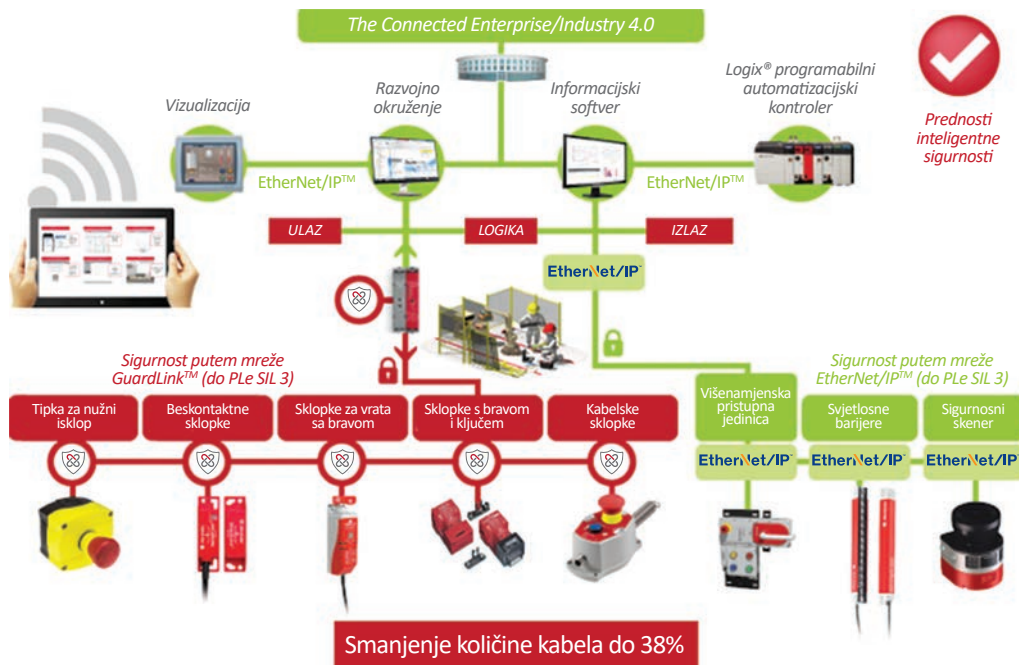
The Connected Enterprise/Industry 4.0

Vizualizacija

Razvojno okruženje

Informacijski softver

Logix® programabilni automatizacijski kontroler

Prednosti inteligentne sigurnosti

EtherNet/IP™

EtherNet/IP™

ULAZ

LOGIKA

IZLAZ

EtherNet/IP

Sigurnost putem mreže GuardLink™ (do PLe SIL 3)

Sigurnost putem mreže EtherNet/IP™ (do PLe SIL 3)

Tipka za nužni isklop

Beskontaktne sklopke

Sklopke za vrata sa bravom

Sklopke s bravom i ključem

Kabelske sklopke

Višenamjenska pristupna jedinica

Svjetlosne barijere

Sigurnosni skener

EtherNet/IP

EtherNet/IP

EtherNet/IP

Smanjenje količine kabela do 38%